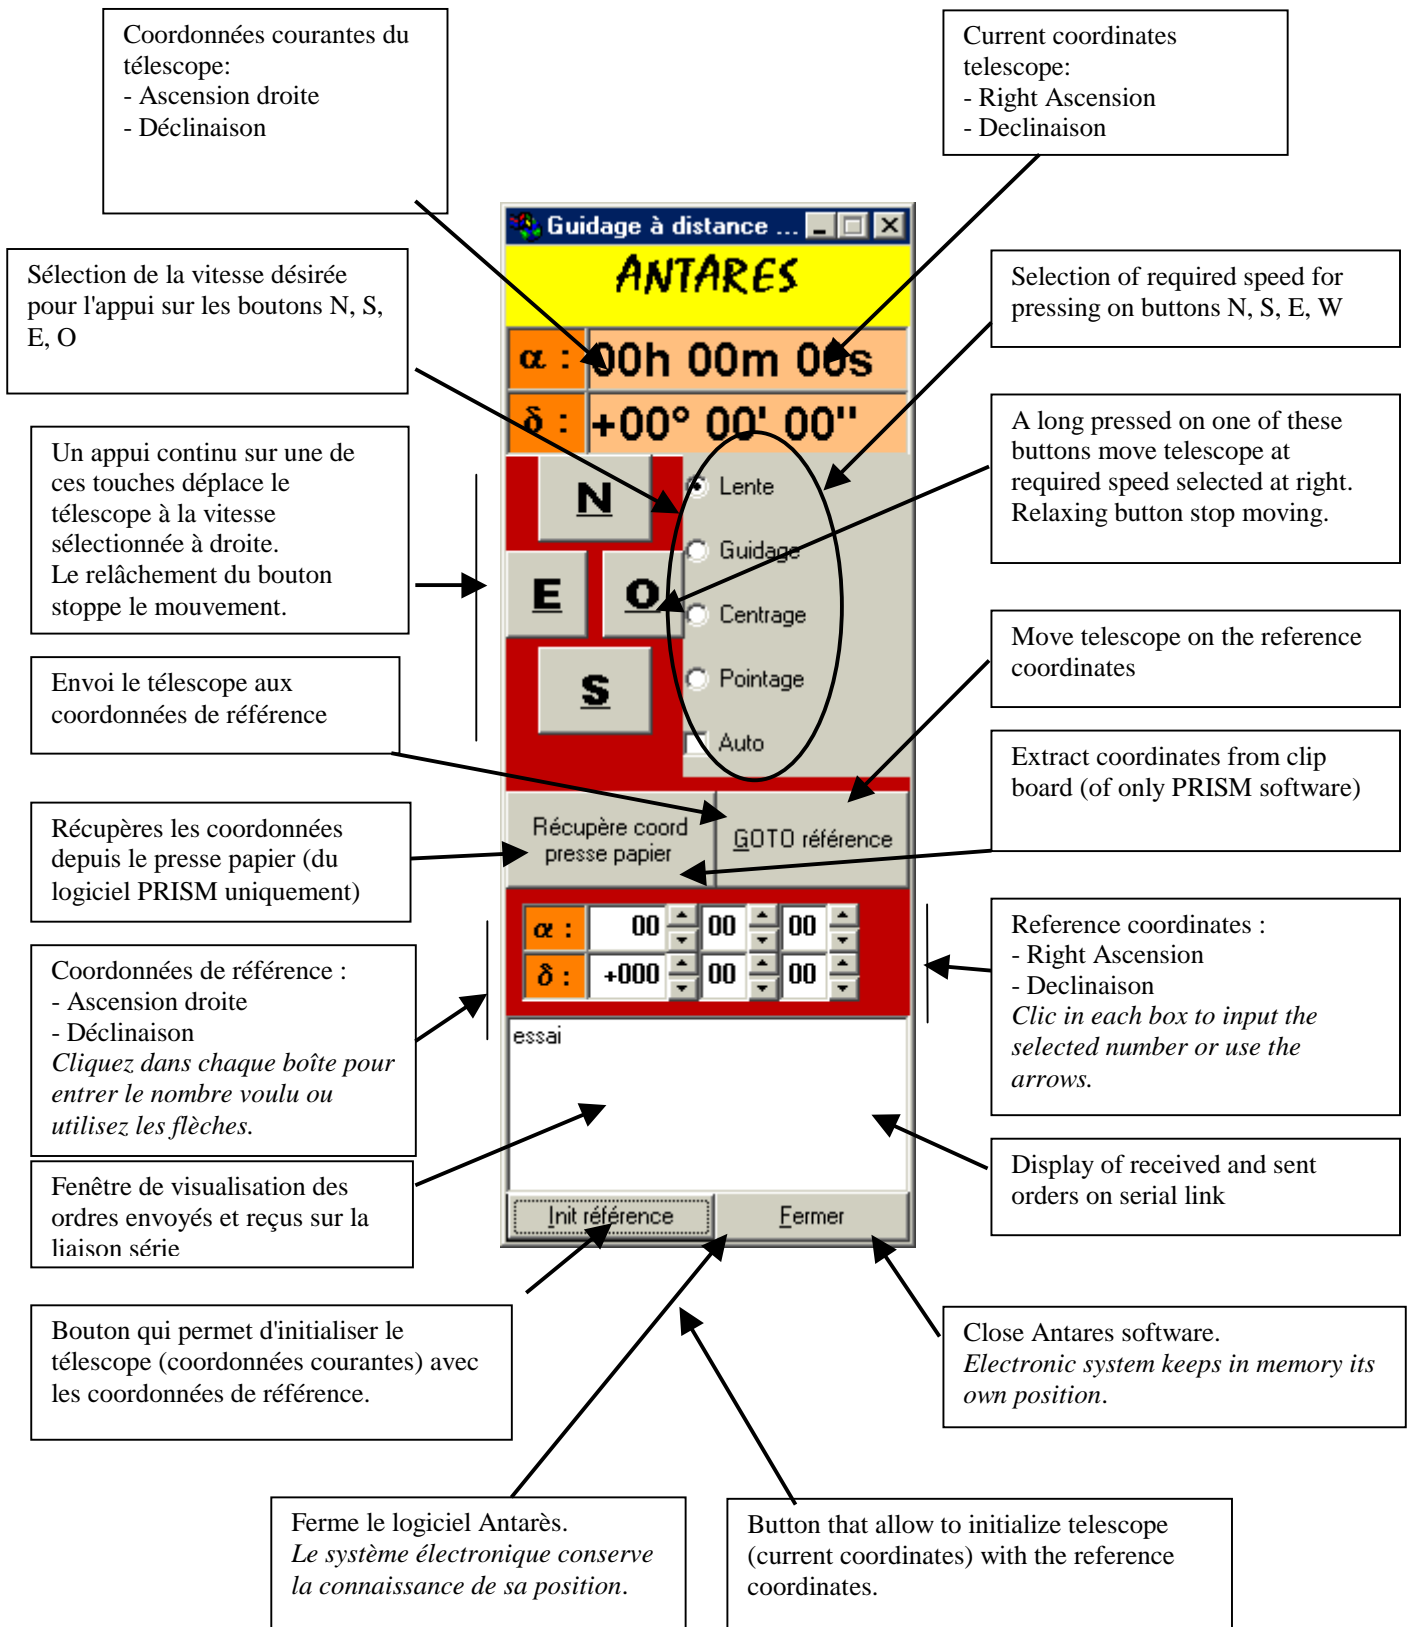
Coordonnées courantes du télescope:
- Ascension droite
- Déclinaison

Current coordinates telescope:
- Right Ascension
- Declinaison

Guidage à distance ...

ANTARES

Sélection de la vitesse désirée pour l'appui sur les boutons N, S, E, O

Selection of required speed for pressing on buttons N, S, E, W

$\alpha$ : 00h 00m 00s

$\delta$ : +00° 00' 00''

Un appui continu sur une de ces touches déplace le télescope à la vitesse sélectionnée à droite.
Le relâchement du bouton stoppe le mouvement.

A long pressed on one of these buttons move telescope at required speed selected at right. Relaxing button stop moving.

N

E

O

S

Lente

Guidage

Centrage

Pointage

Auto

Move telescope on the reference coordinates

Envoi le télescope aux coordonnées de référence

Extract coordinates from clip board (of only PRISM software)

Récupères les coordonnées depuis le presse papier (du logiciel PRISM uniquement)

Récupère coord presse papier

GOTO référence

$\alpha$ : 00 00 00

$\delta$ : +000 00 00

Coordonnées de référence :
- Ascension droite
- Déclinaison
*Cliquez dans chaque boîte pour entrer le nombre voulu ou utilisez les flèches.*

Reference coordinates :
- Right Ascension
- Declinaison
*Clic in each box to input the selected number or use the arrows.*

essai

Fenêtre de visualisation des ordres envoyés et reçus sur la liaison série

Display of received and sent orders on serial link

Init référence

Fermer

Bouton qui permet d'initialiser le télescope (coordonnées courantes) avec les coordonnées de référence.

Close Antares software.
*Electronic system keeps in memory its own position.*

Ferme le logiciel Antarès.
*Le système électronique conserve la connaissance de sa position.*

Button that allow to initialize telescope (current coordinates) with the reference coordinates.